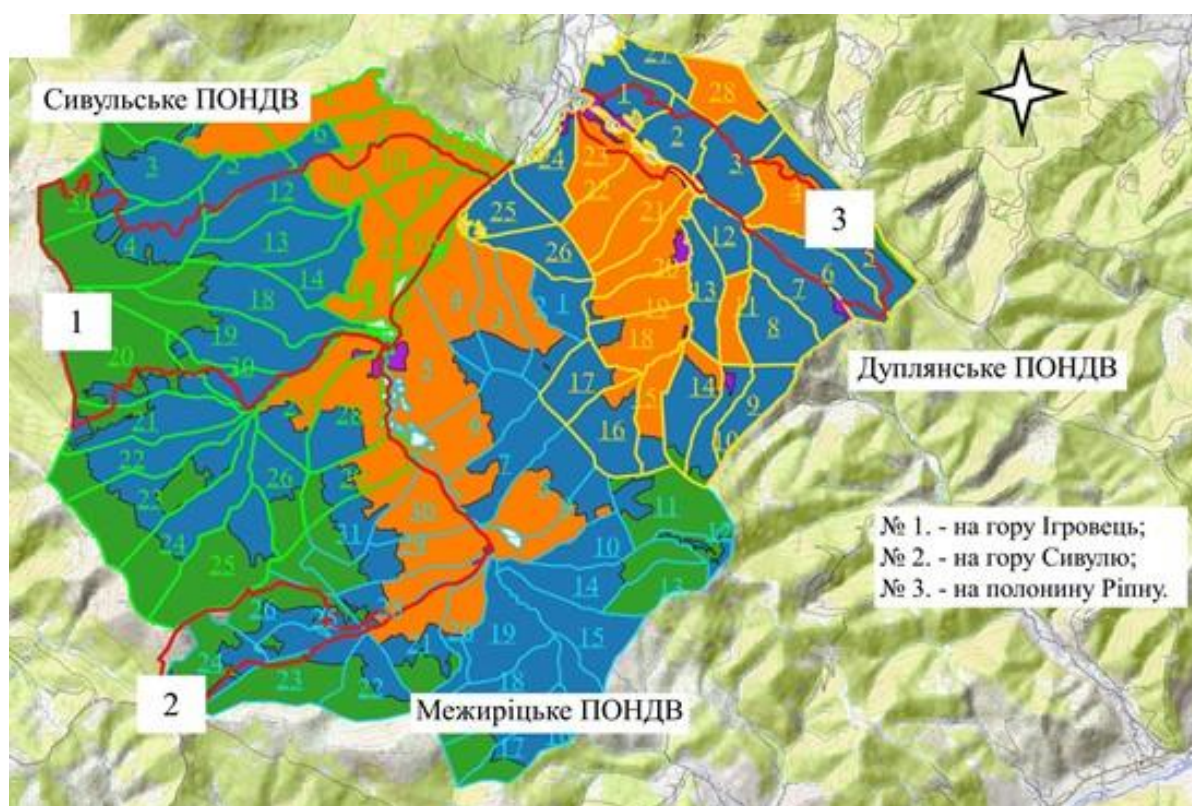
Сивульське ПОНДВ

1

2

3

Дуплянське ПОНДВ

Межиріцьке ПОНДВ

№ 1. - на гору Ігровець;
№ 2. - на гору Сивулю;
№ 3. - на полонину Ріпну.

27
28
1
2
3
4
24
23
22
21
25
26
20
19
18
12
13
6
7
8
11
5
14
9
10
17
16
15
3
4
12
13
14
18
19
20
21
22
23
24
25
26
28
5
7
10
11
12
13
14
15
19
18
17
23
24
26
25
21
22
20
31
30
29